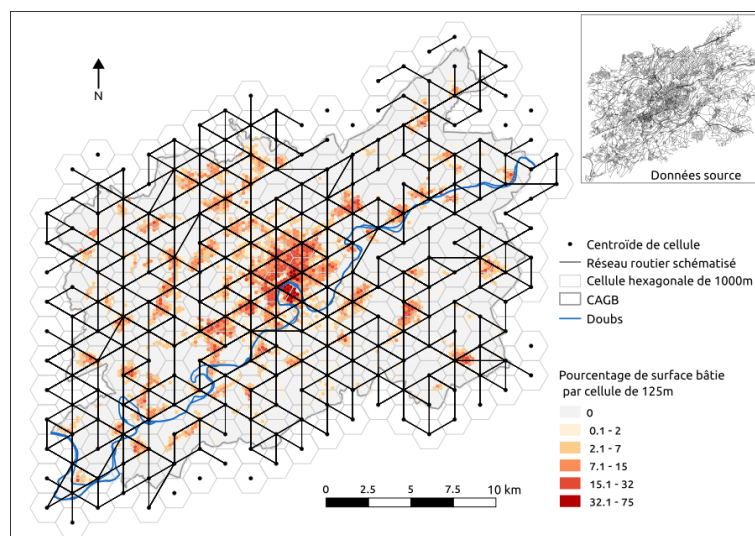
N

Données source

Centroïde de cellule
Réseau routier schématisé
Cellule hexagonale de 1000m
CAGB
Doubs

Pourcentage de surface bâtie par cellule de 125m
0
0.1 - 2
2.1 - 7
7.1 - 15
15.1 - 32
32.1 - 75

0 2.5 5 7.5 10 km